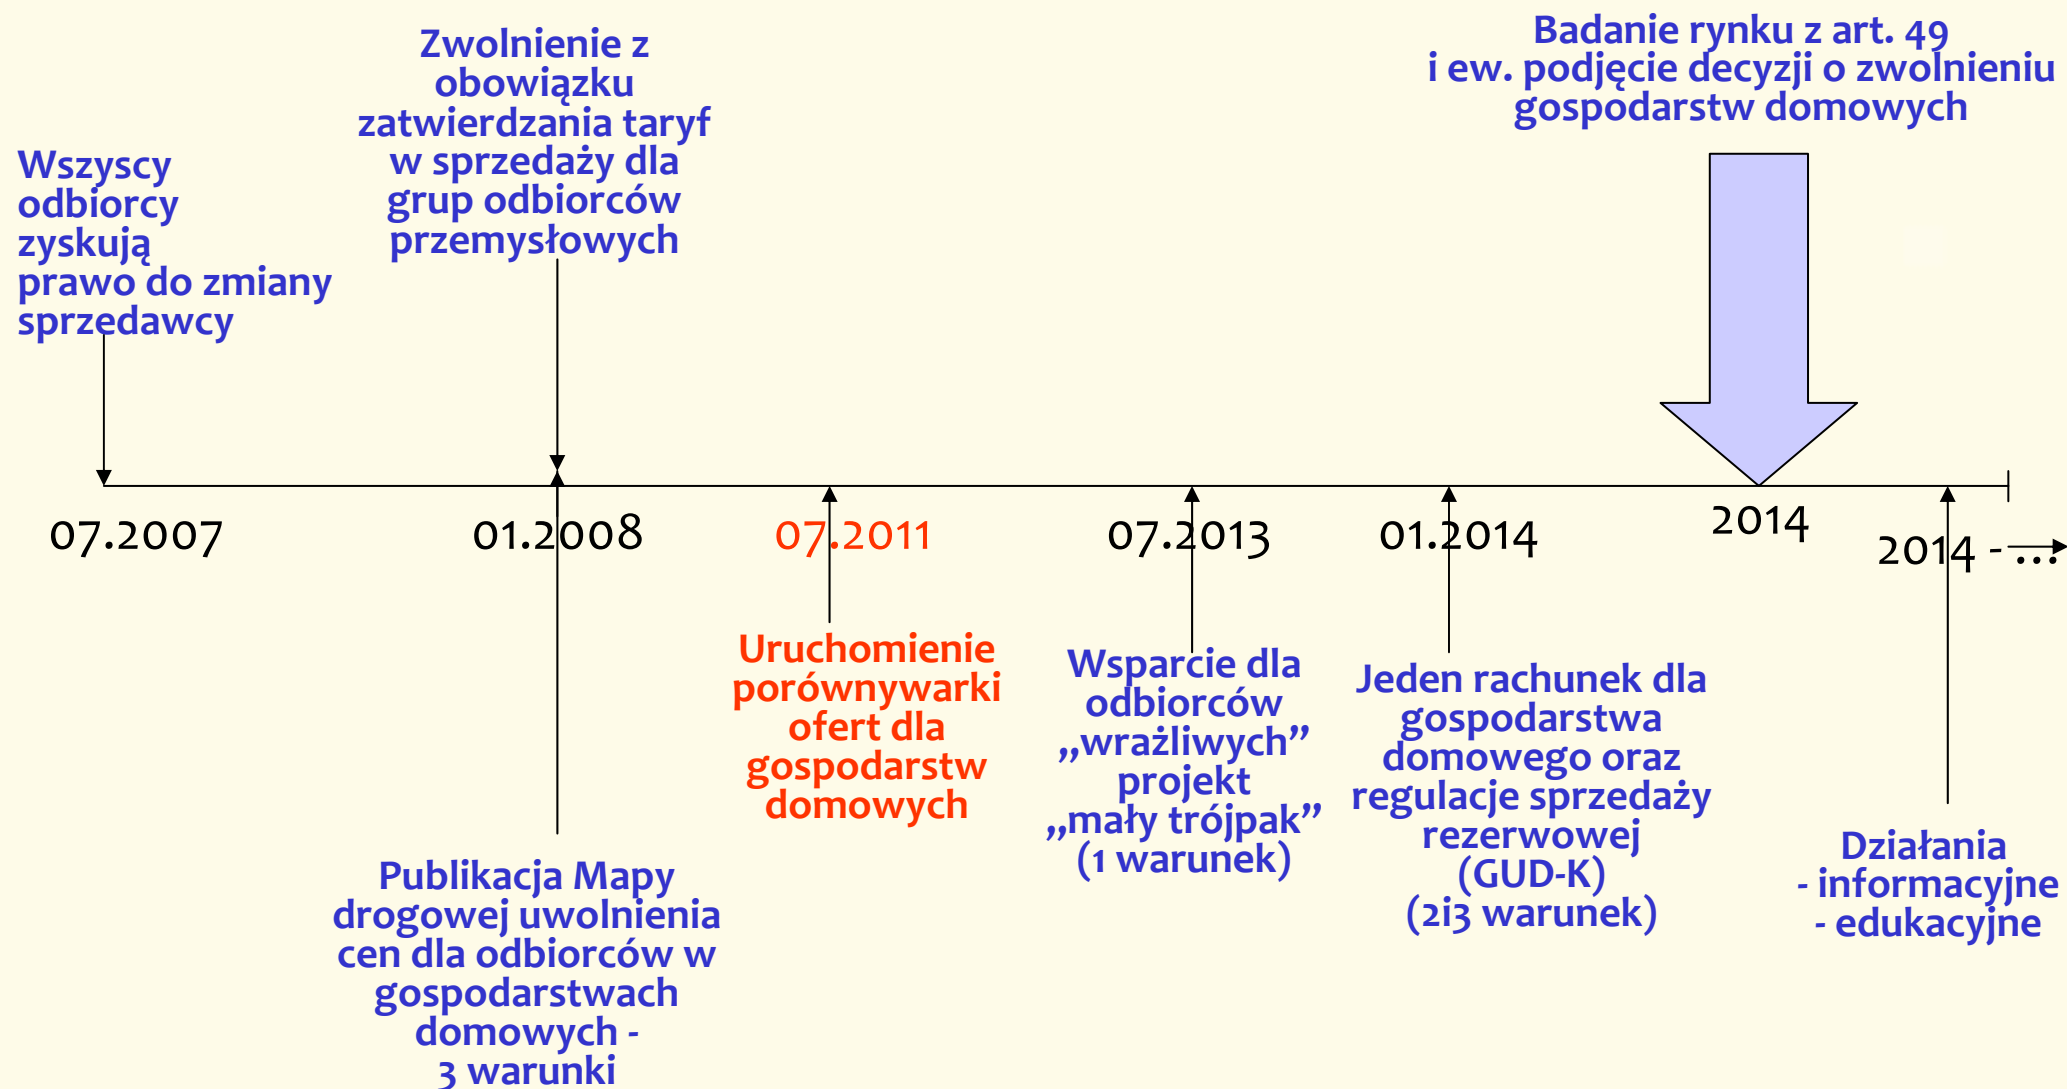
Badanie rynku z art. 49
i ew. podjęcie decyzji o zwolnieniu gospodarstw domowych

Zwolnienie z obowiązku zatwierdzania taryf w sprzedaży dla grup odbiorców przemysłowych

Wszyscy odbiorcy zyskują prawo do zmiany sprzedawcy

07.2007

01.2008

07.2011

07.2013

01.2014

2014

2014 - …

Publikacja Mapy drogowej uwolnienia cen dla odbiorców w gospodarstwach domowych -
3 warunki

Uruchomienie porównywarki ofert dla gospodarstw domowych

Wsparcie dla odbiorców „wrażliwych” projekt „mały trójpak” (1 warunek)

Jeden rachunek dla gospodarstwa domowego oraz regulacje sprzedaży rezerwowej (GUD-K) (2i3 warunek)

Działania
- informacyjne
- edukacyjne